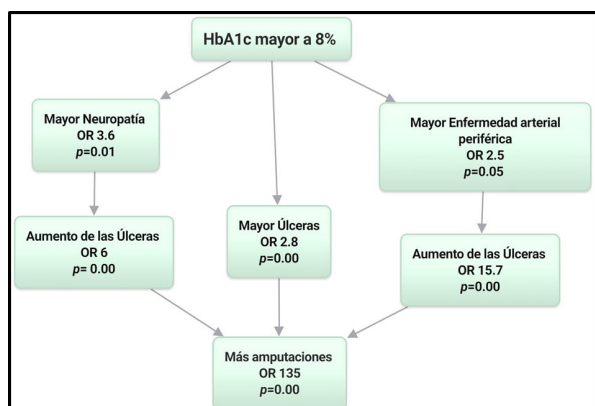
HbA1c mayor a 8%

Mayor Neuropatía
OR 3.6
$p$=0.01

Mayor Enfermedad arterial periférica
OR 2.5
$p$=0.05

Aumento de las Úlceras
OR 6
$p$= 0.00

Mayor Úlceras
OR 2.8
$p$=0.00

Aumento de las Úlceras
OR 15.7
$p$=0.00

Más amputaciones
OR 135
$p$=0.00